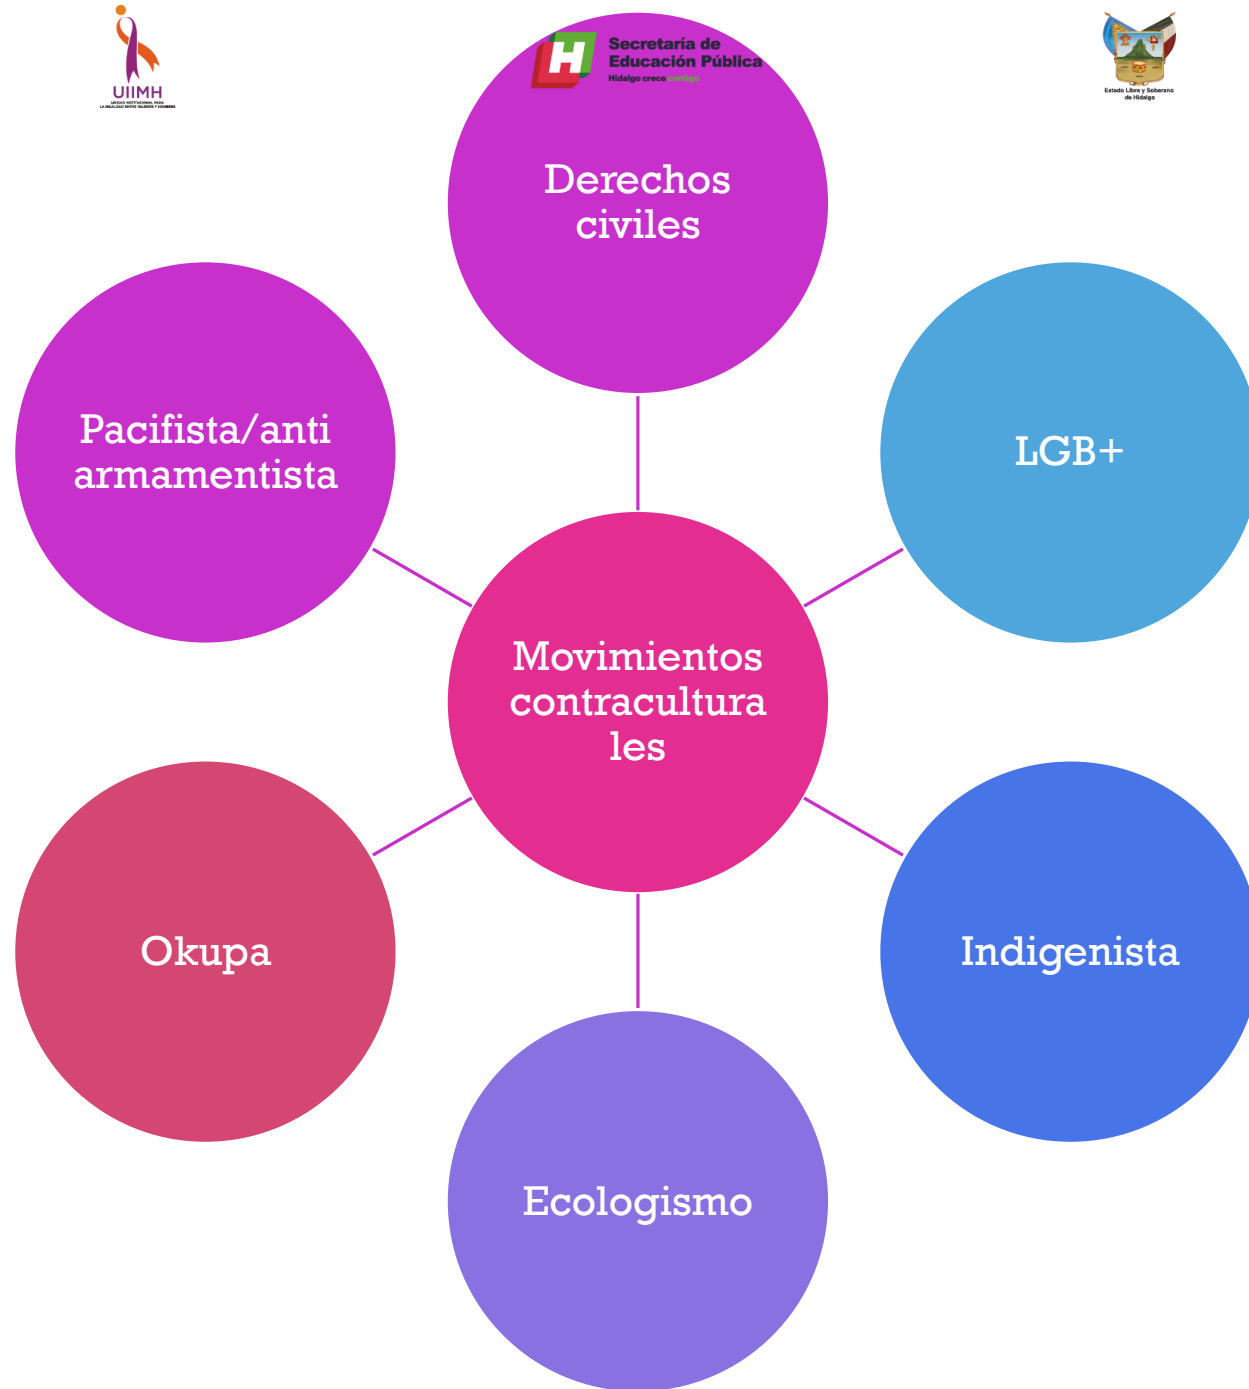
UIIMH
UNIDAD INSTITUCIONAL PARA LA IGUALDAD ENTRE MUJERES Y HOMBRES

Secretaría de Educación Pública
Hidalgo crece contigo

Estado Libre y Soberano de Hidalgo

Derechos civiles

Pacifista/anti armamentista

LGB+

Movimientos contracultura les

Okupa

Indigenista

Ecologismo